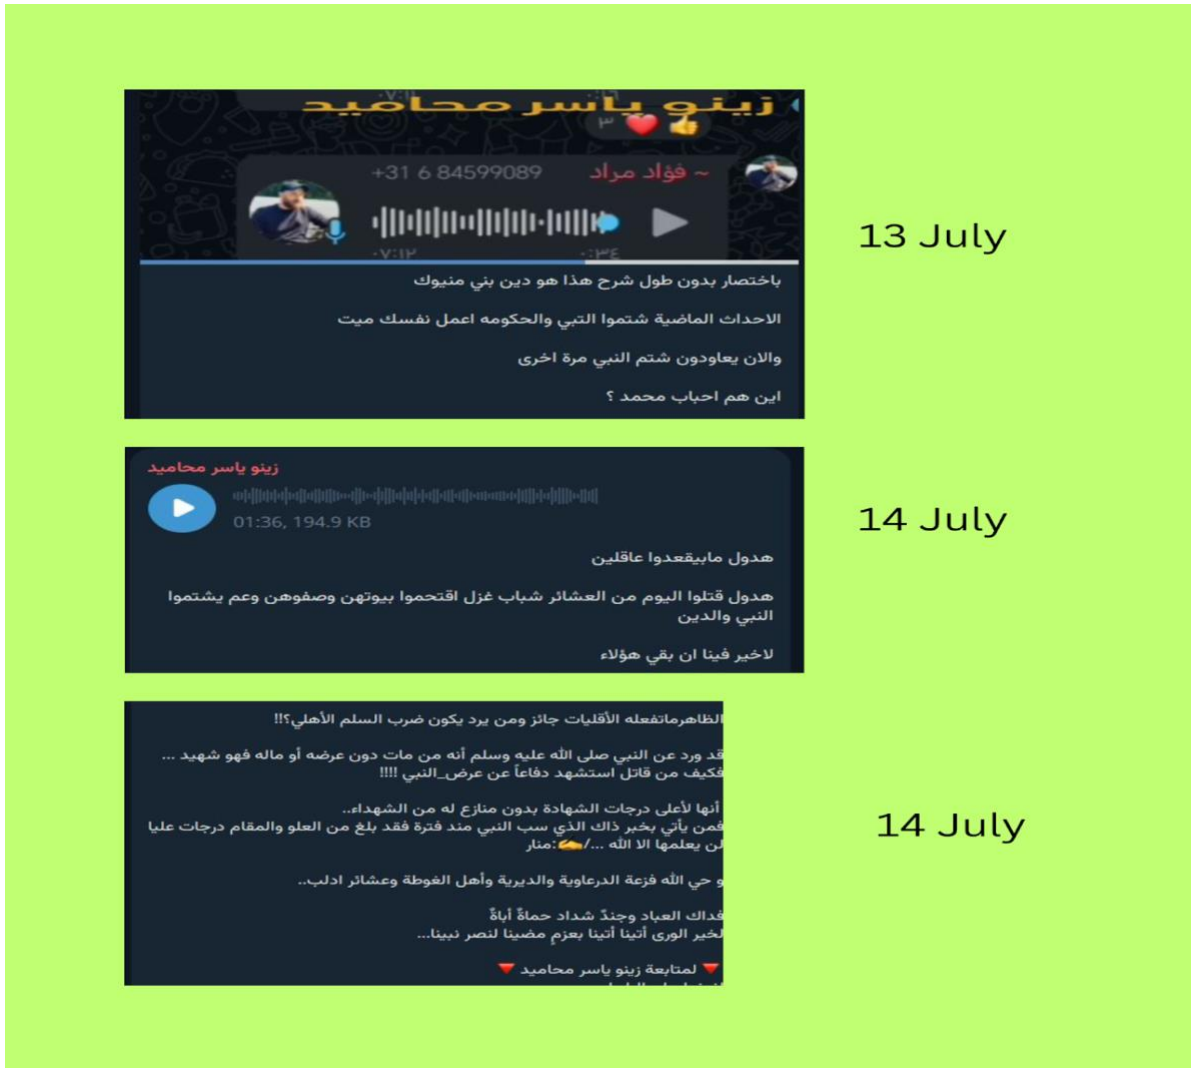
زينو ياسر محاميد

~ فؤاد مراد +31 6 84599089

٠٧:١٢ ٠:٣٤

باختصار بدون طول شرح هذا هو دين بني منيوك

الاحداث الماضية شتموا التبي والحكومه اعمل نفسك ميت

والان يعاودون شتم النبي مرة اخرى

اين هم احباب محمد ؟

13 July

زينو ياسر محاميد

01:36, 194.9 KB

هدول مابيقعدوا عاقلين

هدول قتلوا اليوم من العشائر شباب غزل اقتحموا بيوتهن وصفوهن وعم يشتموا النبي والدين

لاخير فينا ان بقي هؤلاء

14 July

الظاهرماتفعله الأقليات جائز ومن يرد يكون ضرب السلم الأهلي؟!!

قد ورد عن النبي صلى الله عليه وسلم أنه من مات دون عرضه أو ماله فهو شهيد ...
فكيف من قاتل استشهد دفاعاً عن عرض_النبي !!!!

أنها لأعلى درجات الشهادة بدون منازع له من الشهداء..
فمن يأتي بخير ذاك الذي سب النبي مند فترة فقد بلغ من العلو والمقام درجات عليا لن يعلمها الا الله .../:منار

و حي الله فزعة الدرعاوية والديرية وأهل الغوطة وعشائر ادلب..

فداك العباد وجندٌ شداد حماةٌ أباةٌ
لخير الورى أتينا أتينا بعزم مضينا لنصر نبينا...

لمتابعة زينو ياسر محاميد

14 July